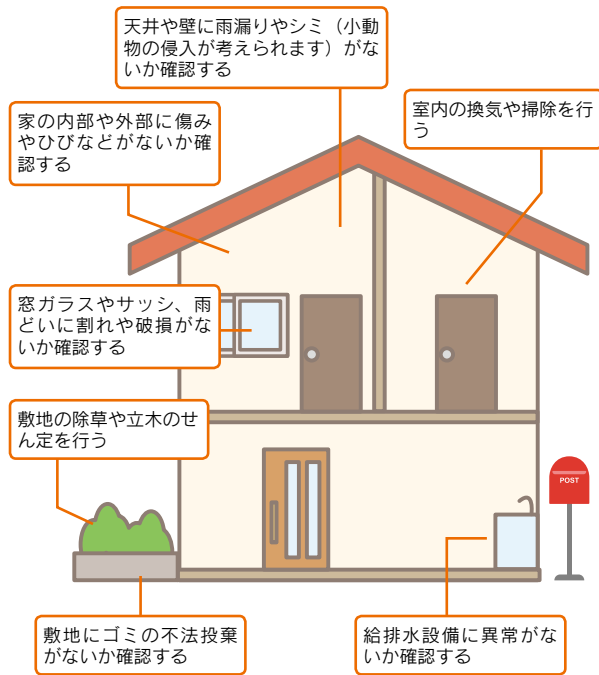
天井や壁に雨漏りやシミ（小動物の侵入が考えられます）がないか確認する

家の内部や外部に傷みやひびなどがないか確認する

室内の換気や掃除を行う

窓ガラスやサッシ、雨どいに割れや破損がないか確認する

敷地の除草や立木のせん定を行う

POST

敷地にゴミの不法投棄がないか確認する

給排水設備に異常がないか確認する